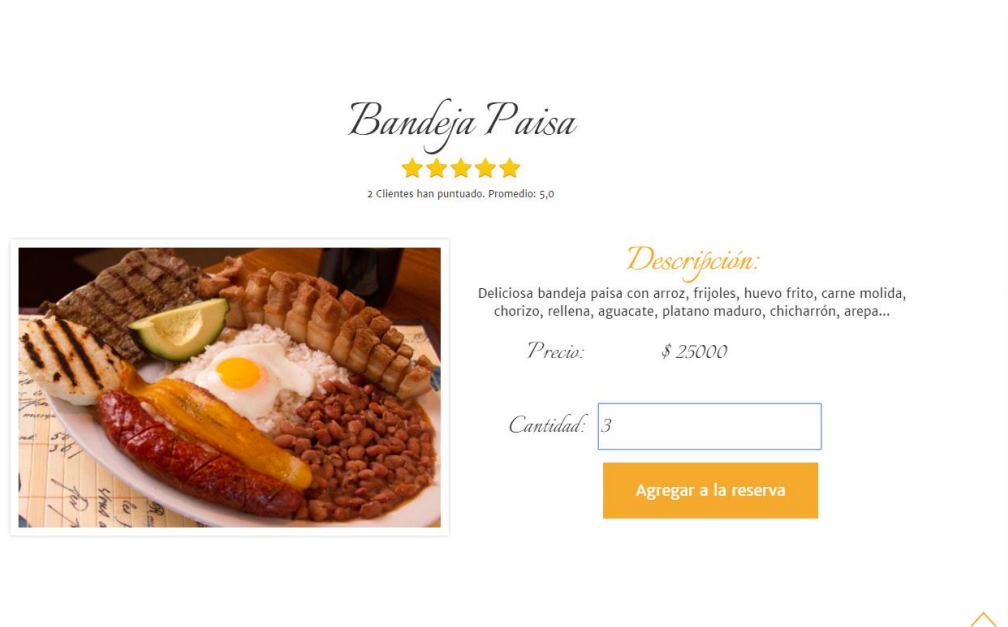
Bandeja Paisa

2 Clientes han puntuado. Promedio: 5,0

Descripción:

Deliciosa bandeja paisa con arroz, frijoles, huevo frito, carne molida, chorizo, rellena, aguacate, platano maduro, chicharrón, arepa...

Precio: $ 25000

Cantidad: 3

Agregar a la reserva